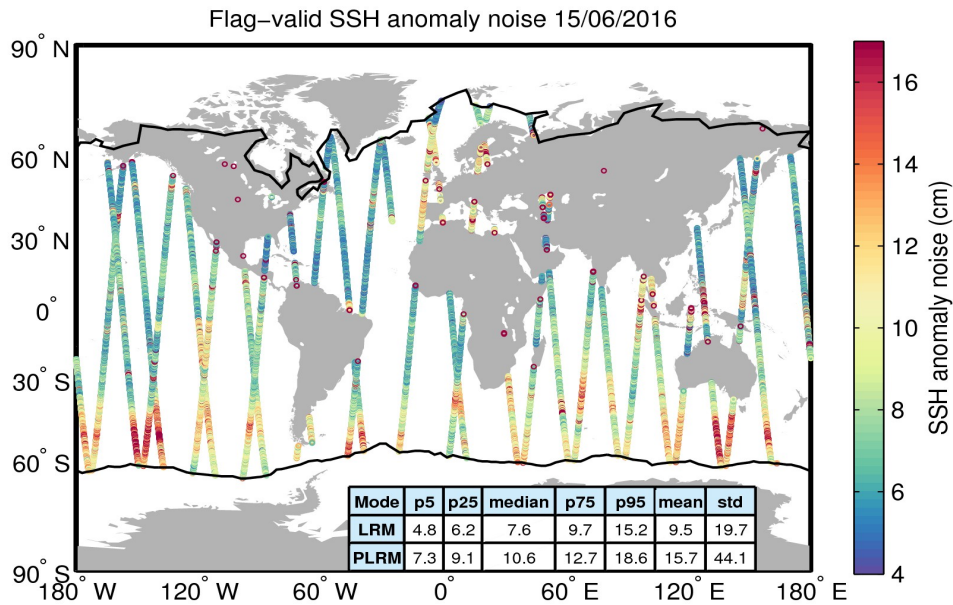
Flag−valid SSH anomaly noise 15/06/2016

90° N
60° N
30° N
0°
30° S
60° S
90° S

180° W 120° W 60° W 0° 60° E 120° E 180° E

| Mode | p5 | p25 | median | p75 | p95 | mean | std |
|---|---|---|---|---|---|---|---|
| LRM | 4.8 | 6.2 | 7.6 | 9.7 | 15.2 | 9.5 | 19.7 |
| PLRM | 7.3 | 9.1 | 10.6 | 12.7 | 18.6 | 15.7 | 44.1 |

SSH anomaly noise (cm)
16
14
12
10
8
6
4